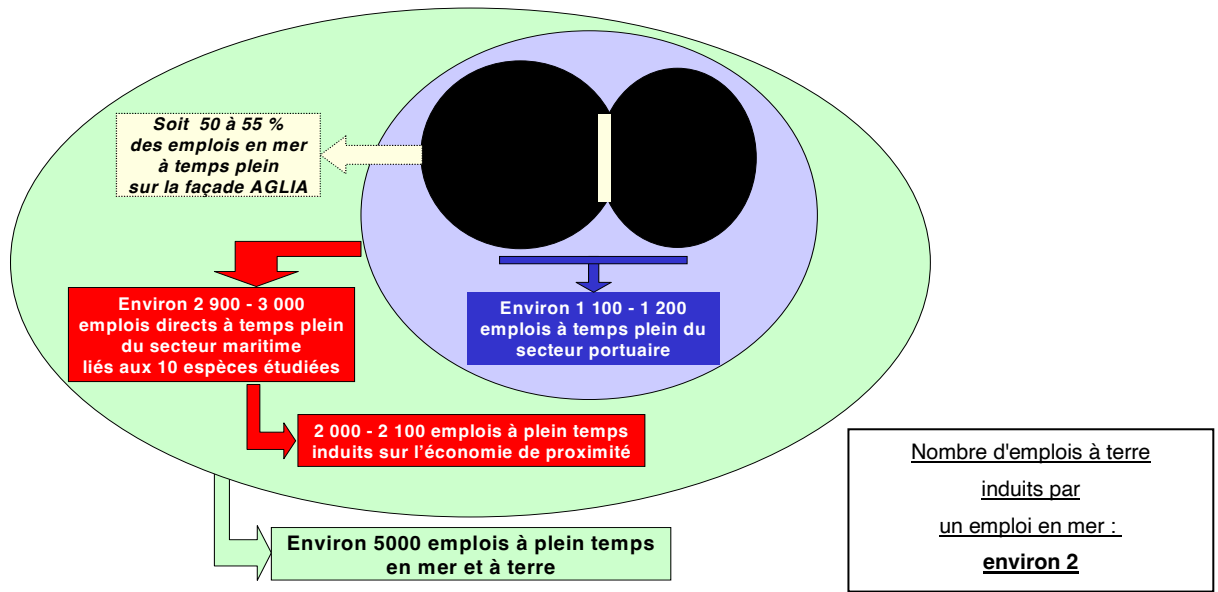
Soit 50 à 55 %
des emplois en mer
à temps plein
sur la façade AGLIA

Environ 2 900 - 3 000
emplois directs à temps plein
du secteur maritime
liés aux 10 espèces étudiées

Environ 1 100 - 1 200
emplois à temps plein du
secteur portuaire

2 000 - 2 100 emplois à plein temps
induits sur l'économie de proximité

Environ 5000 emplois à plein temps
en mer et à terre

Nombre d'emplois à terre
induits par
un emploi en mer :
environ 2